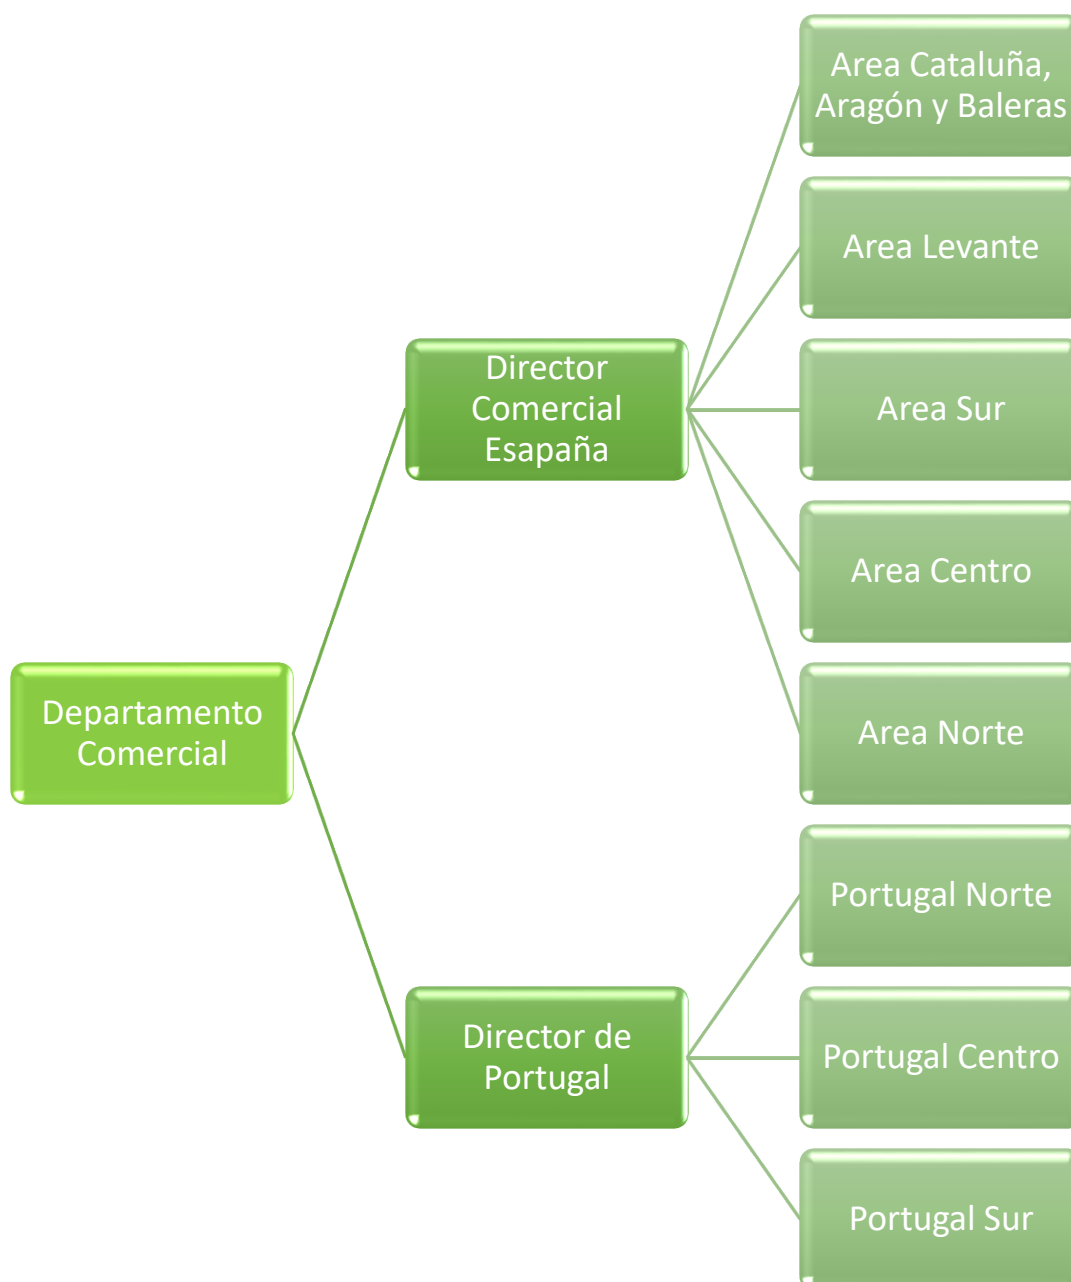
Departamento Comercial

Director Comercial Esapaña

Area Cataluña, Aragón y Baleras

Area Levante

Area Sur

Area Centro

Area Norte

Director de Portugal

Portugal Norte

Portugal Centro

Portugal Sur